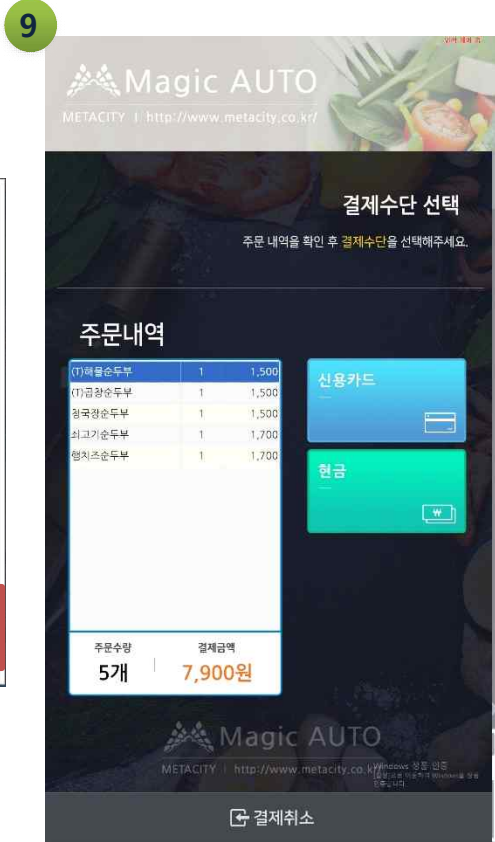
9

Magic AUTO
METACITY | http://www.metacity.co.kr/

결제수단 선택
주문 내역을 확인 후 결제수단을 선택해주세요.

주문내역

| | | |
|---|---|---|
| (T)해물순두부 | 1 | 1,500 |
| (T)곱창순두부 | 1 | 1,500 |
| 청국장순두부 | 1 | 1,500 |
| 쇠고기순두부 | 1 | 1,700 |
| 햄치즈순두부 | 1 | 1,700 |

주문수량 5개
결제금액 7,900원

신용카드

현금
₩

Magic AUTO
METACITY | http://www.metacity.co.kr/

Windows 정품 인증
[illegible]

결제취소